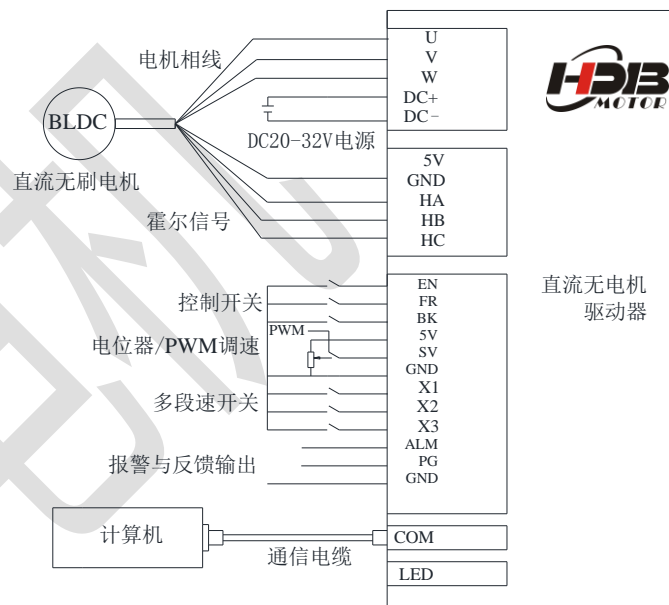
电机相线

BLDC

直流无刷电机

DC20-32V电源

霍尔信号

控制开关

电位器/PWM调速

PWM

多段速开关

报警与反馈输出

计算机

通信电缆

U
V
W
DC+
DC−

5V
GND
HA
HB
HC

EN
FR
BK
5V
SV
GND
X1
X2
X3
ALM
PG
GND

COM

LED

HDB MOTOR

直流无电机
驱动器